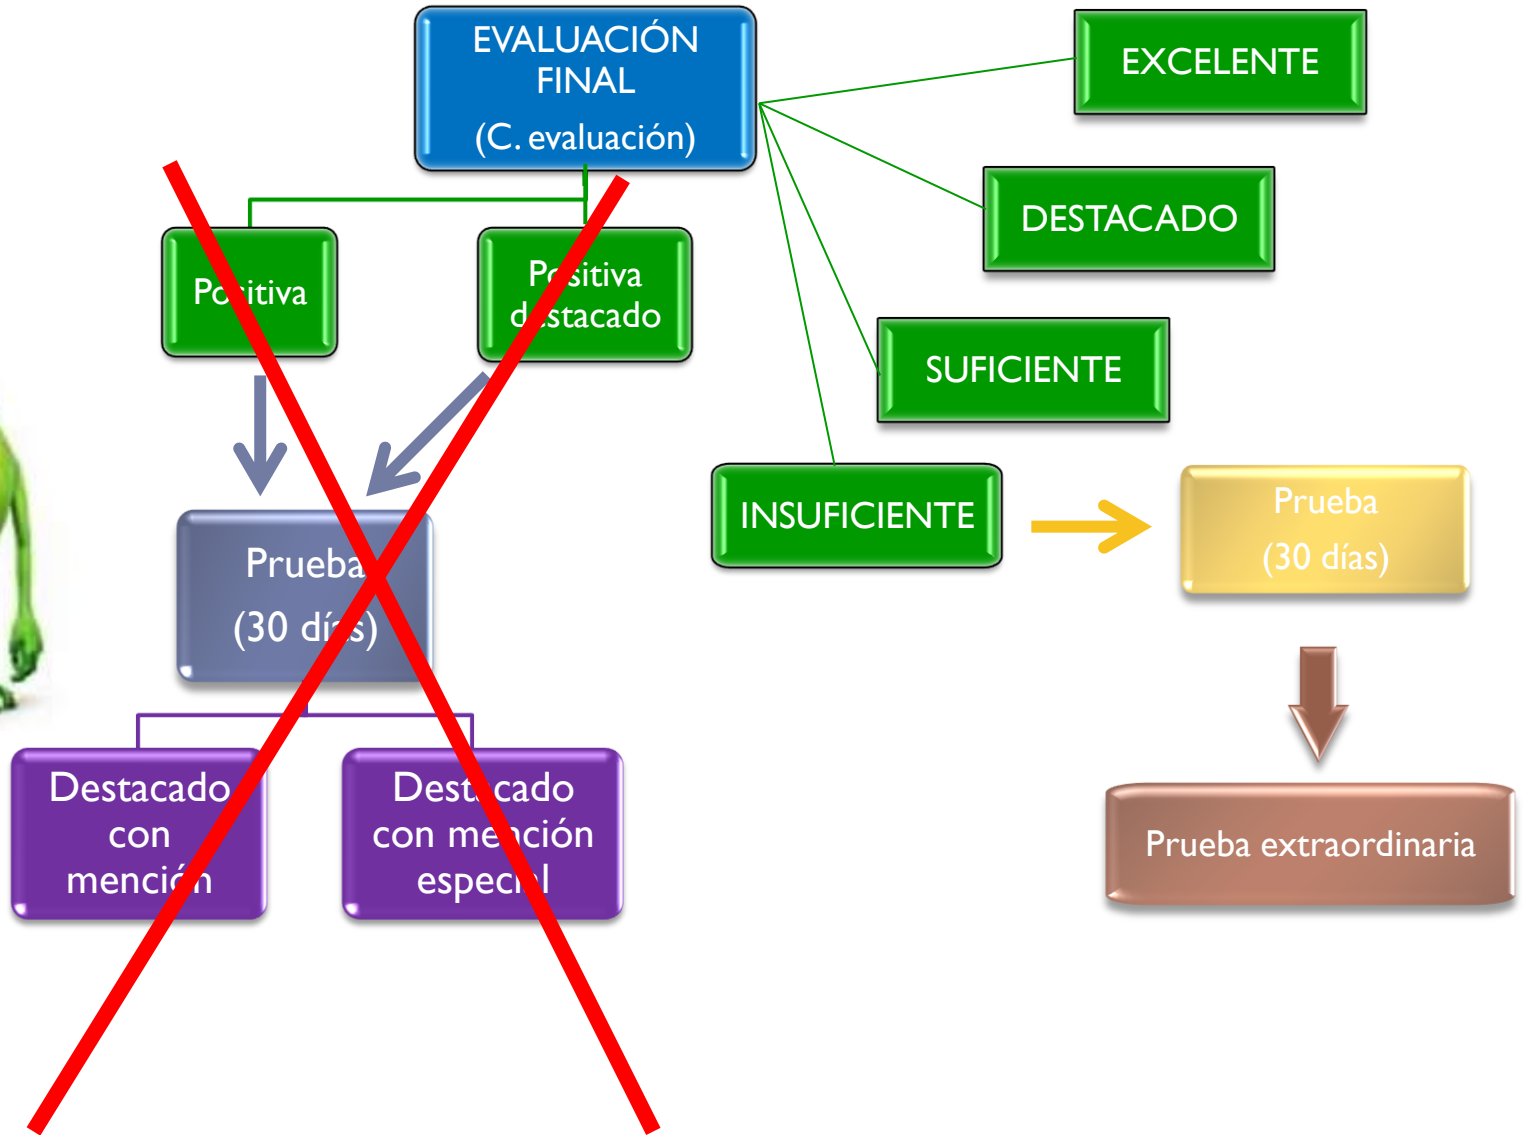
EVALUACIÓN FINAL
(C. evaluación)

Po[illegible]itiva

P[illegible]sitiva d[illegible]stacado

Prueba
(30 dí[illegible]s)

Destacado con menci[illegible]n

Dest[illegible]cado con me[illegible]ción espec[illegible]l

EXCELENTE

DESTACADO

SUFICIENTE

INSUFICIENTE

Prueba
(30 días)

Prueba extraordinaria